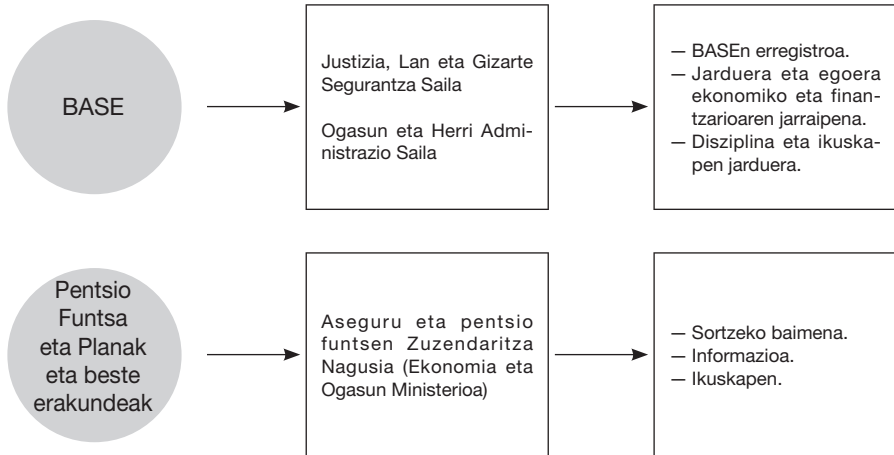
BASE

Justizia, Lan eta Gizarte Segurantza Saila

Ogasun eta Herri Administrazio Saila

— BASEn erregistroa.
— Jarduera eta egoera ekonomiko eta finantzarioaren jarraipena.
— Disziplina eta ikuskapen jarduera.

Pentsio Funtsa eta Planak eta beste erakundeak

Aseguru eta pentsio funtsen Zuzendaritza Nagusia (Ekonomia eta Ogasun Ministerioa)

— Sortzeko baimena.
— Informazioa.
— Ikuskapen.